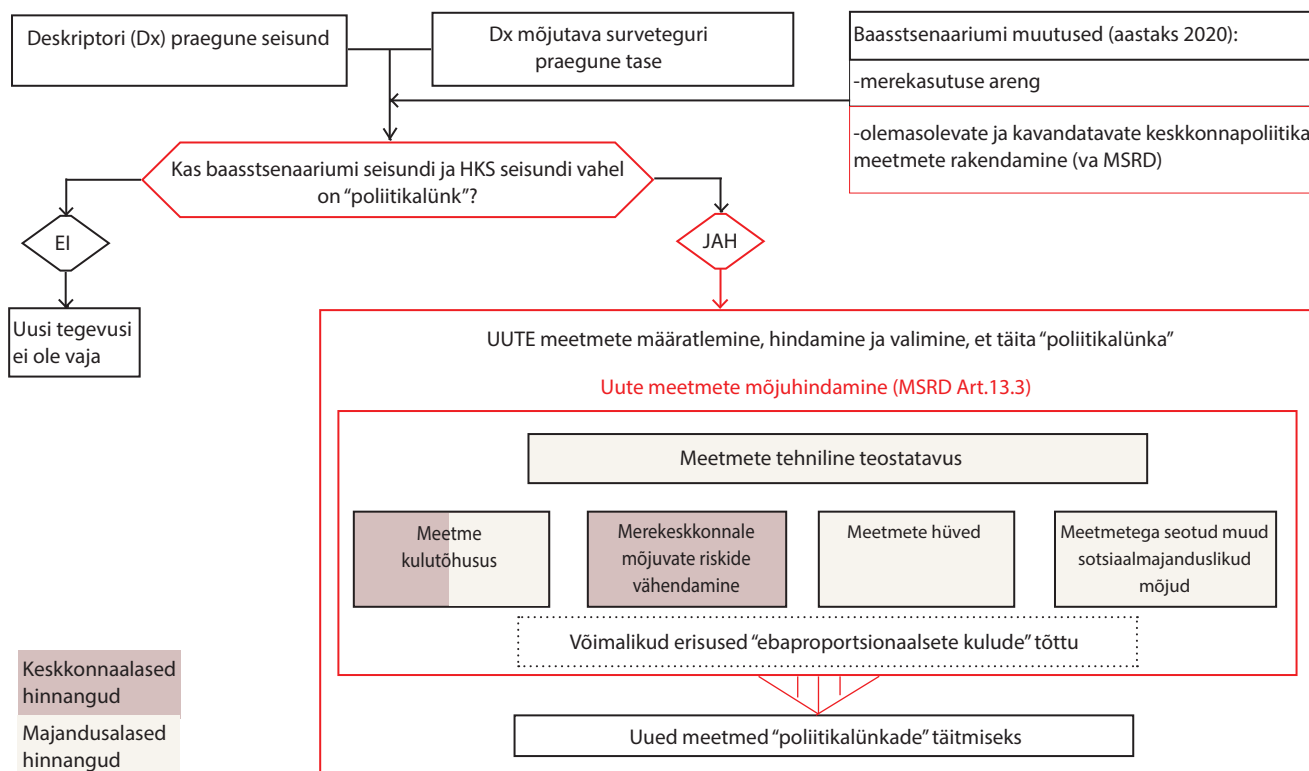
Deskriptori (Dx) praegune seisund

Dx mõjutava surveteguri praegune tase

Baasstsenaariumi muutused (aastaks 2020):

-merekasutuse areng

-olemasolevate ja kavandatavate keskkonnapoliitika meetmete rakendamine (va MSRD)

Kas baasstsenaariumi seisundi ja HKS seisundi vahel on "poliitikalünk"?

EI

JAH

Uusi tegevusi ei ole vaja

UUTE meetmete määratlemine, hindamine ja valimine, et täita "poliitikalünka"

Uute meetmete mõjuhindamine (MSRD Art.13.3)

Meetmete tehniline teostatavus

Meetme kulutõhusus

Merekeskkonnale mõjuvate riskide vähendamine

Meetmete hüved

Meetmetega seotud muud sotsiaalmajanduslikud mõjud

Võimalikud erisused "ebaproportsionaalsete kulude" tõttu

Uued meetmed "poliitikalünkade" täitmiseks

Keskkonnaalased hinnangud

Majandusalased hinnangud